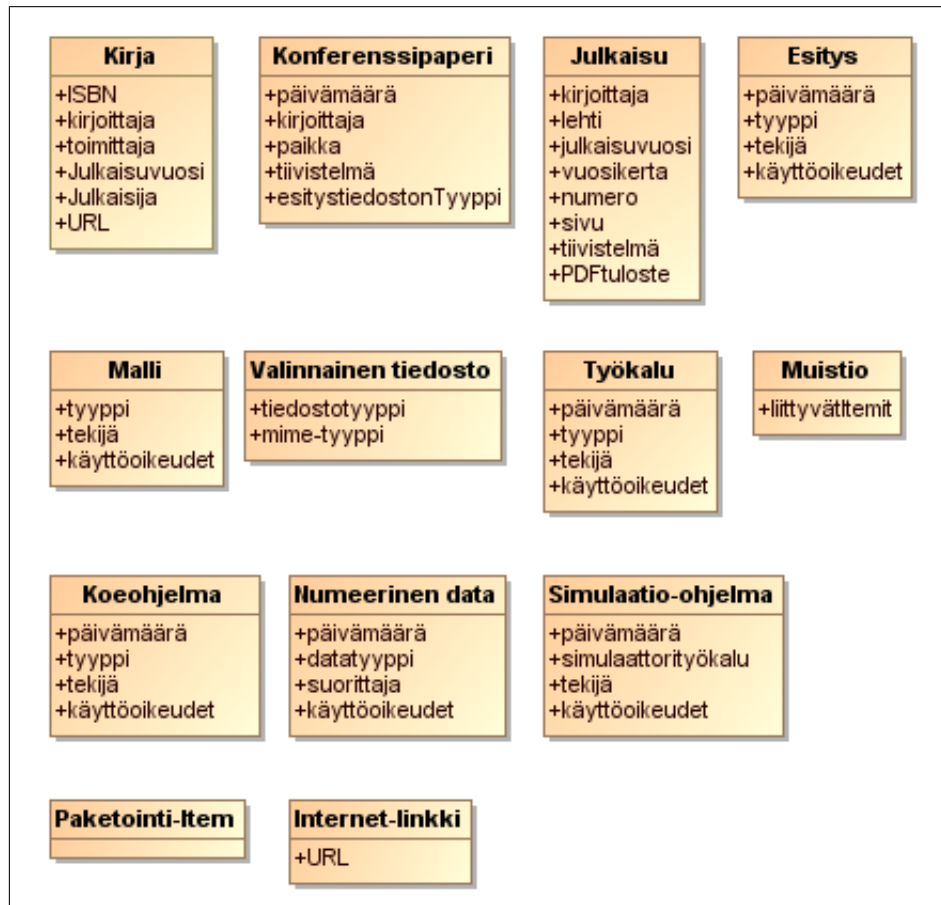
**Kirja**
+ISBN
+kirjoittaja
+toimittaja
+Julkaisuvuosi
+Julkaisija
+URL

**Konferenssipaperi**
+päivämäärä
+kirjoittaja
+paikka
+tiivistelmä
+esitystiedostonTyyppi

**Julkaisu**
+kirjoittaja
+lehti
+julkaisuvuosi
+vuosikerta
+numero
+sivu
+tiivistelmä
+PDFtuloste

**Esitys**
+päivämäärä
+tyyppi
+tekijä
+käyttöoikeudet

**Malli**
+tyyppi
+tekijä
+käyttöoikeudet

**Valinnainen tiedosto**
+tiedostotyyppi
+mime-tyyppi

**Työkalu**
+päivämäärä
+tyyppi
+tekijä
+käyttöoikeudet

**Muistio**
+liittyvätItemit

**Koeohjelma**
+päivämäärä
+tyyppi
+tekijä
+käyttöoikeudet

**Numeerinen data**
+päivämäärä
+datatyyppi
+suorittaja
+käyttöoikeudet

**Simulaatio-ohjelma**
+päivämäärä
+simulaattorityökalu
+tekijä
+käyttöoikeudet

**Paketointi-Item**

**Internet-linkki**
+URL